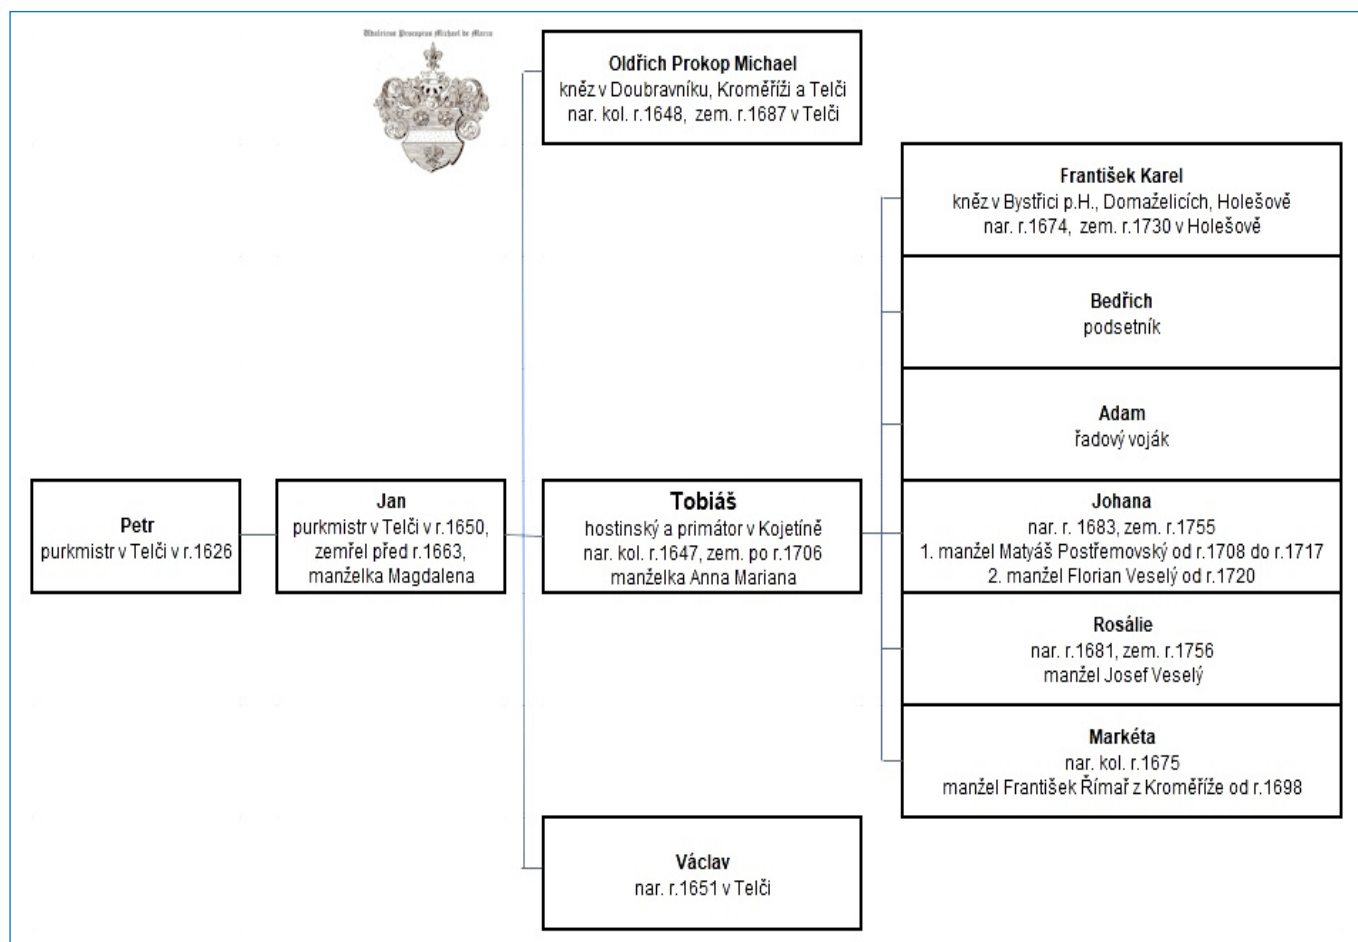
Udalricus Procopius Michael de Mora

Oldřich Prokop Michael
kněz v Doubravníku, Kroměříži a Telči
nar. kol. r.1648, zem. r.1687 v Telči

František Karel
kněz v Bystřici p.H., Domaželicích, Holešově
nar. r.1674, zem. r.1730 v Holešově

Bedřich
podsetník

Adam
řadový voják

Petr
purkmistr v Telči v r.1626

Jan
purkmistr v Telči v r.1650, zemřel před r.1663, manželka Magdalena

Tobiáš
hostinský a primátor v Kojetíně
nar. kol. r.1647, zem. po r.1706
manželka Anna Mariana

Johana
nar. r. 1683, zem. r.1755
1. manžel Matyáš Postřemovský od r.1708 do r.1717
2. manžel Florian Veselý od r.1720

Rosálie
nar. r.1681, zem. r.1756
manžel Josef Veselý

Markéta
nar. kol. r.1675
manžel František Římař z Kroměříže od r.1698

Václav
nar. r.1651 v Telči